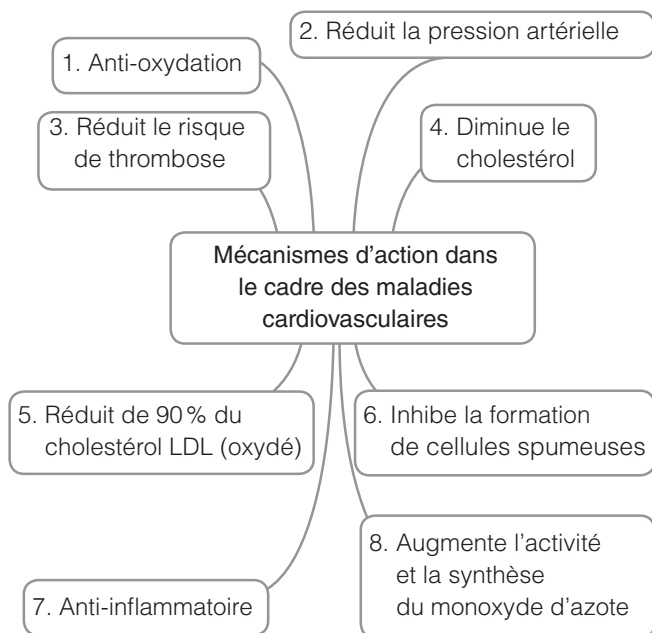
2. Réduit la pression artérielle

1. Anti-oxydation

3. Réduit le risque de thrombose

4. Diminue le cholestérol

Mécanismes d’action dans le cadre des maladies cardiovasculaires

5. Réduit de 90 % du cholestérol LDL (oxydé)

6. Inhibe la formation de cellules spumeuses

8. Augmente l’activité et la synthèse du monoxyde d’azote

7. Anti-inflammatoire